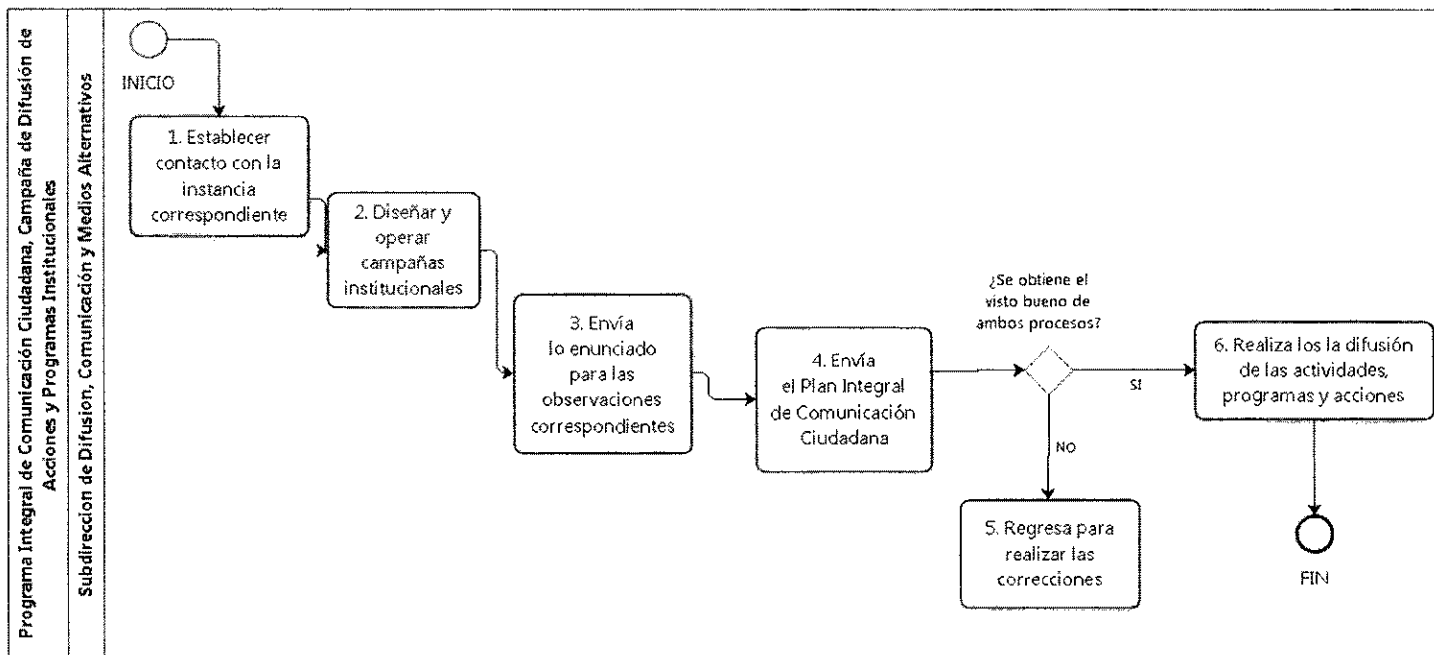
Programa Integral de Comunicación Ciudadana, Campaña de Difusión de Acciones y Programas Institucionales

Subdireccion de Difusion, Comunicación y Medios Alternativos

INICIO

1. Establecer contacto con la instancia correspondiente

2. Diseñar y operar campañas institucionales

3. Envía lo enunciado para las observaciones correspondientes

4. Envía el Plan Integral de Comunicación Ciudadana

¿Se obtiene el visto bueno de ambos procesos?

SI

NO

5. Regresa para realizar las correcciones

6. Realiza los la difusión de las actividades, programas y acciones

FIN